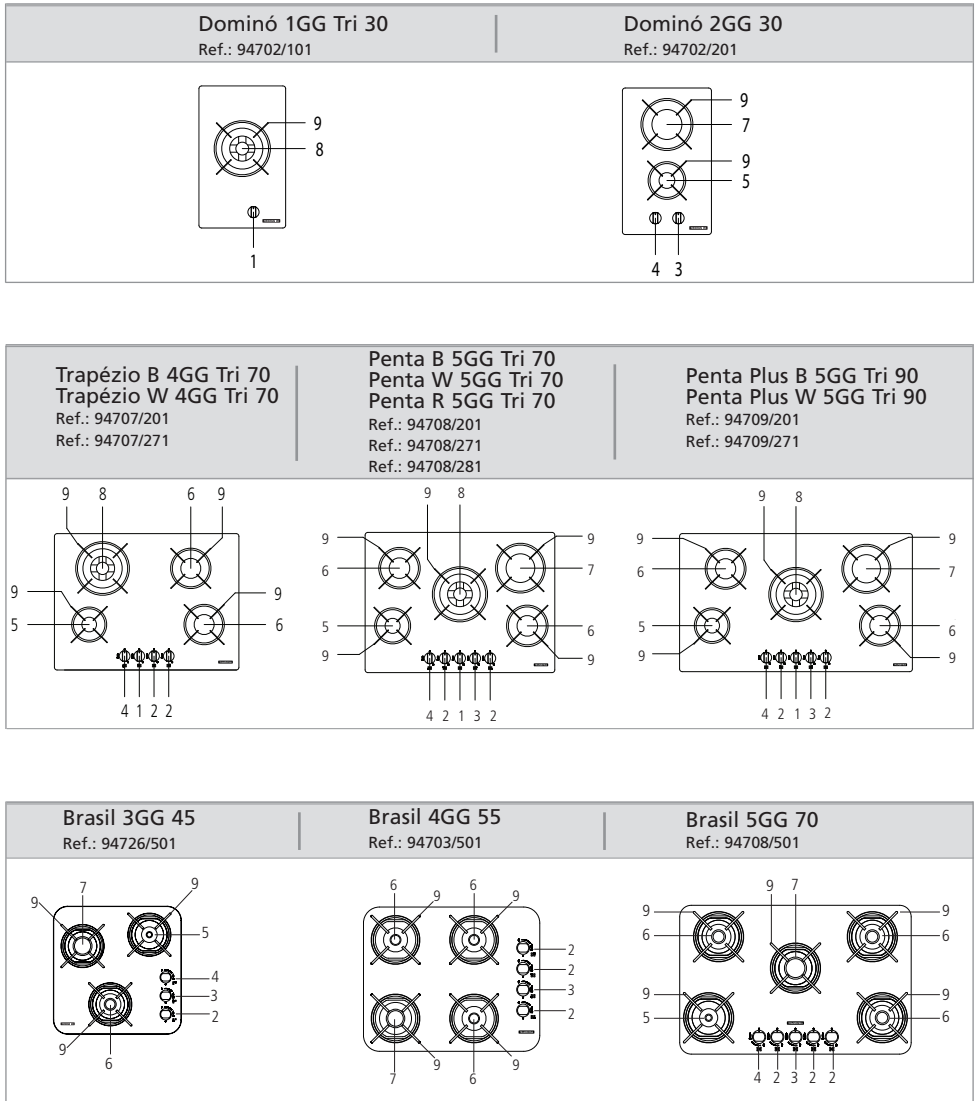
Dominó 1GG Tri 30
Ref.: 94702/101

9
8
1

Dominó 2GG 30
Ref.: 94702/201

9
7
9
5
4 3

Trapézio B 4GG Tri 70
Trapézio W 4GG Tri 70
Ref.: 94707/201
Ref.: 94707/271

9 8 6 9
9
5
9
6
4 1 2 2

Penta B 5GG Tri 70
Penta W 5GG Tri 70
Penta R 5GG Tri 70
Ref.: 94708/201
Ref.: 94708/271
Ref.: 94708/281

9 8
9
6
9
7
5
9
6
9
4 2 1 3 2

Penta Plus B 5GG Tri 90
Penta Plus W 5GG Tri 90
Ref.: 94709/201
Ref.: 94709/271

9 8
9
6
9
7
5
9
6
9
4 2 1 3 2

Brasil 3GG 45
Ref.: 94726/501

9 7
9
5
4
3
2
9
6

Brasil 4GG 55
Ref.: 94703/501

6 9 6 9
2
2
3
2
7 9 6 9

Brasil 5GG 70
Ref.: 94708/501

9 7
9
6
9
6
9
5
9
6
4 2 3 2 2